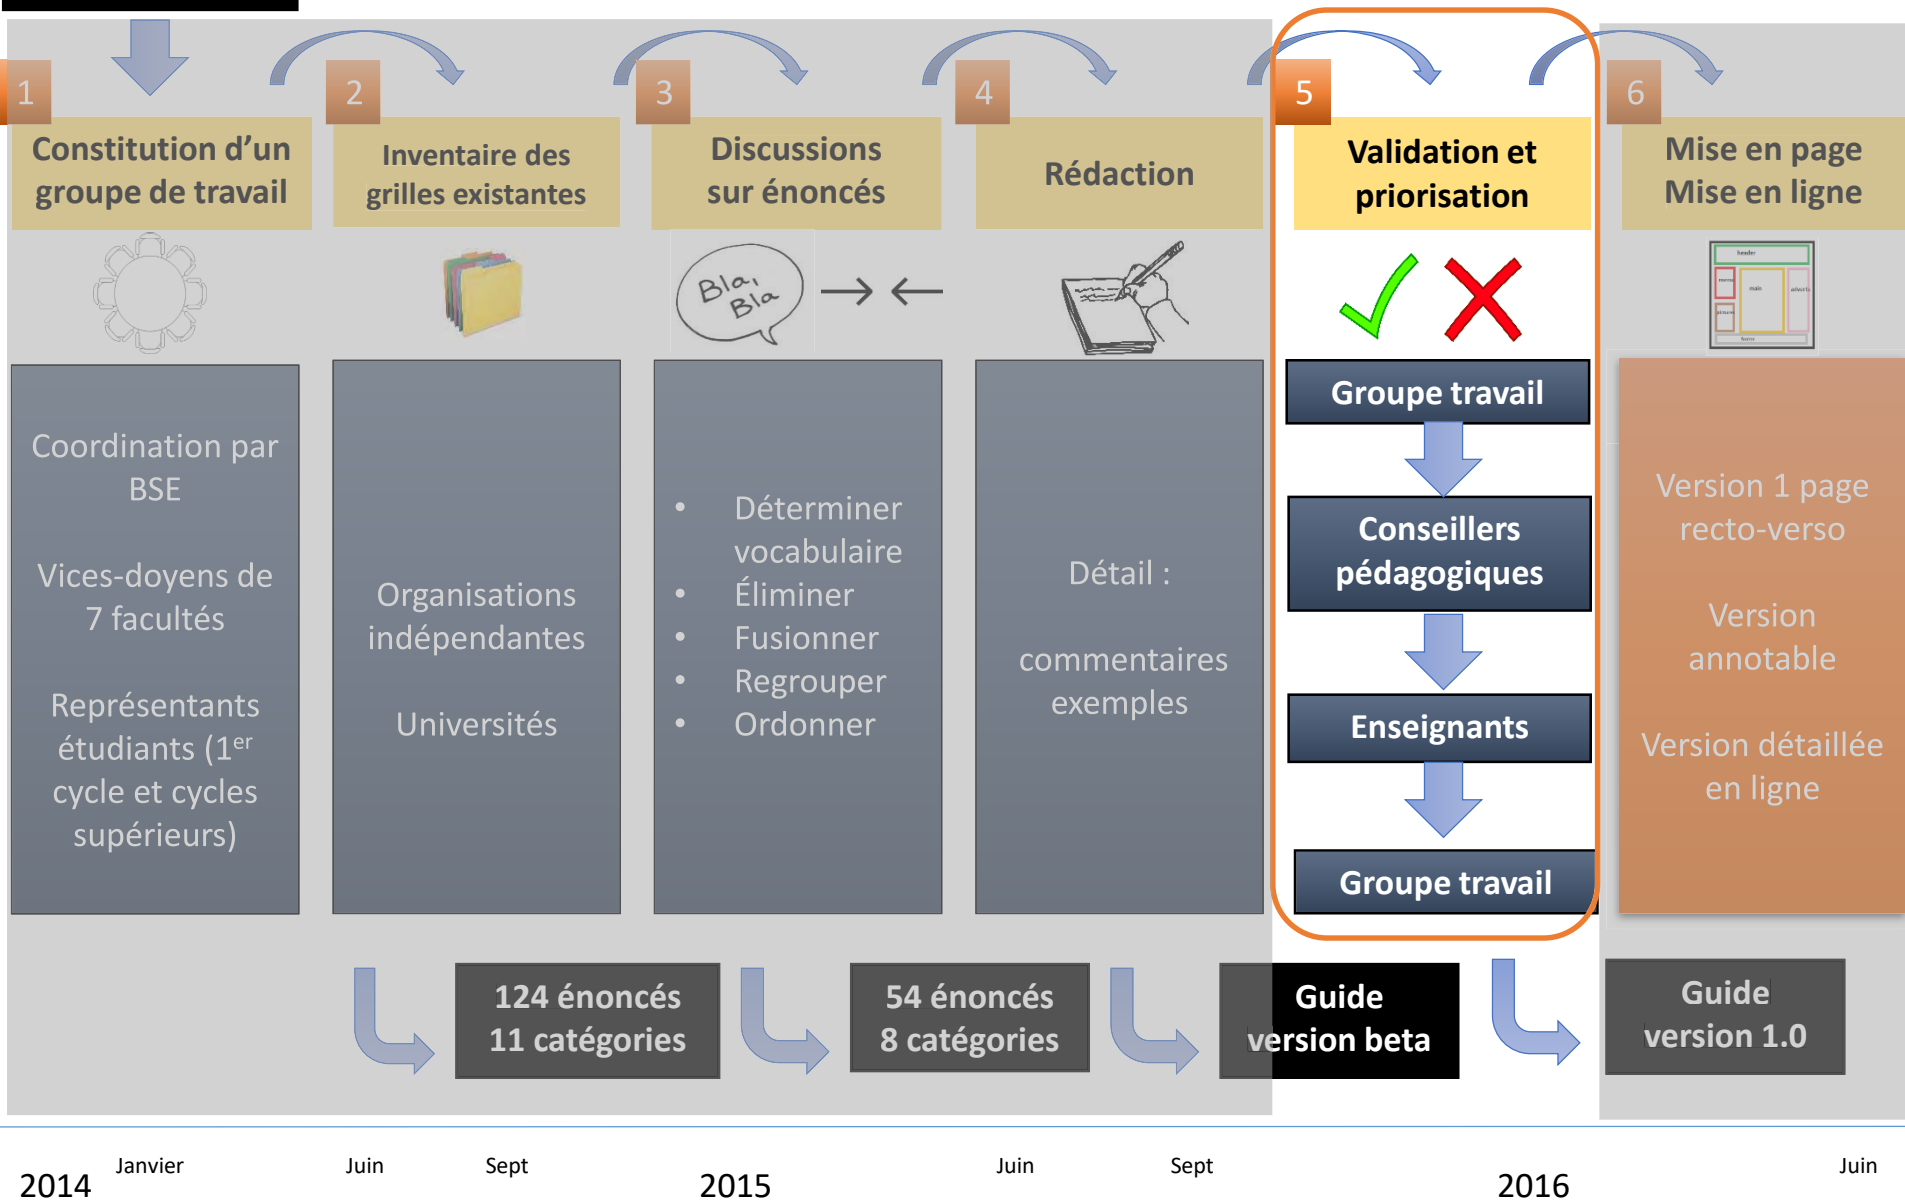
1
Constitution d'un groupe de travail

2
Inventaire des grilles existantes

3
Discussions sur énoncés

4
Rédaction

5
Validation et priorisation

6
Mise en page Mise en ligne

Bla, Bla

→ ←

header

main

Coordination par BSE

Vices-doyens de 7 facultés

Représentants étudiants ($1^{er}$ cycle et cycles supérieurs)

Organisations indépendantes

Universités

- Déterminer vocabulaire
- Éliminer
- Fusionner
- Regrouper
- Ordonner

Détail :

commentaires exemples

Groupe travail

Conseillers pédagogiques

Enseignants

Groupe travail

Version 1 page recto-verso

Version annotable

Version détaillée en ligne

124 énoncés 11 catégories

54 énoncés 8 catégories

Guide version beta

Guide version 1.0

2014 Janvier Juin Sept 2015 Juin Sept 2016 Juin